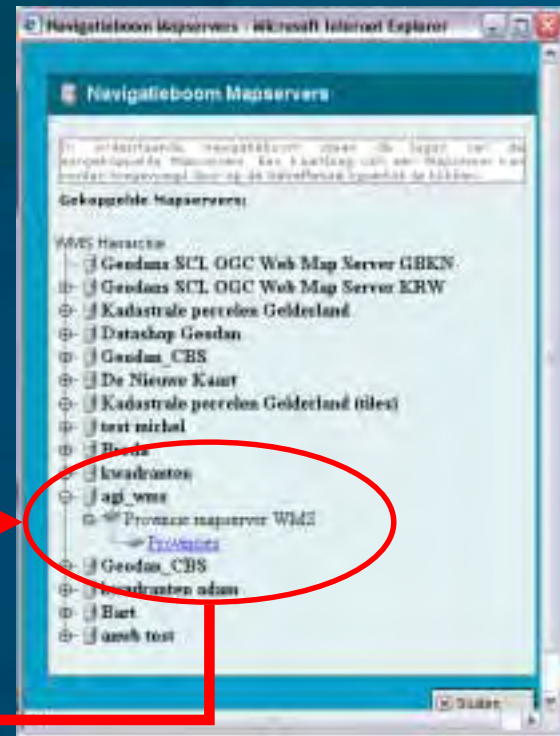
Navigatieboom Mapservers - Microsoft Internet Explorer

Navigatieboom Mapservers

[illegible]

Gekoppelde Mapservers:

WMS Hierarchie
Geodans SCL OGC Web Map Server GBKN
Geodans SCL OGC Web Map Server KRW
Kadastrale percelen Gelderland
Datashop Geodan
Geodan_CBS
De Nieuwe Kaart
Kadastrale percelen Gelderland (tiles)
test michel
Boeda
kwadranten
agi_wms
Provincie mapserver Wld2
Provincies
Geodan_CBS
kwadranten adam
Bart
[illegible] test

Sluiten